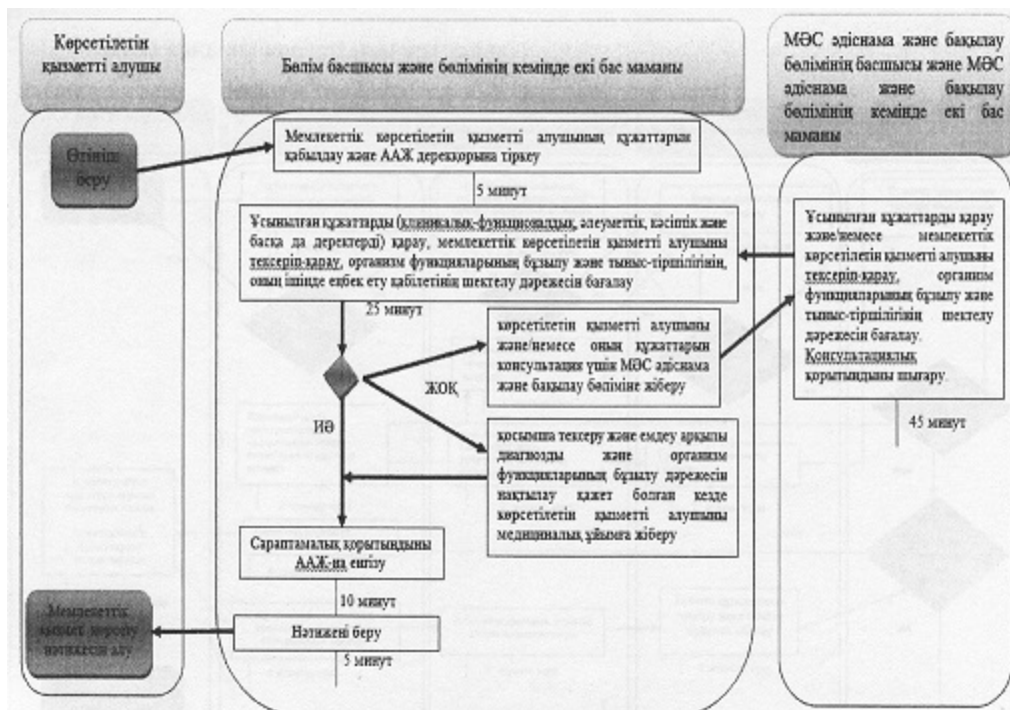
Көрсетілетін қызметті алушы

Бөлім басшысы және бөлімнің кемінде екі бас маманы

МӘС әдіснама және бақылау бөлімінің басшысы және МӘС әдіснама және бақылау бөлімінің кемінде екі бас маманы

Өтініш беру

Мемлекеттік көрсетілетін қызметті алушының құжаттарын қабылдау және ААЖ дерекқорына тіркеу

5 минут

Ұсынылған құжаттарды (клиникалық-функционалдық, әлеуметтік, кәсіптік және басқа да деректерді) қарау, мемлекеттік көрсетілетін қызметті алушыны тексеріп-қарау, организм функцияларының бұзылу және тыныс-тіршілігінің, оның ішінде еңбек ету қабілетінің шектелу дәрежесін бағалау

25 минут

көрсетілетін қызметті алушыны және/немесе оның құжаттарын консультация үшін МӘС әдіснама және бақылау бөліміне жіберу

ЖОҚ

ИӘ

қосымша тексеру және емдеу арқылы диагнозды және организм функцияларының бұзылу дәрежесін нақтылау қажет болған кезде көрсетілетін қызметті алушыны медициналық ұйымға жіберу

Ұсынылған құжаттарды қарау және/немесе мемлекеттік көрсетілетін қызметті алушыны тексеріп-қарау, организм функцияларының бұзылу және тыныс-тіршілігінің шектелу дәрежесін бағалау. Консультациялық қорытындыны шығару.

45 минут

Сараптамалық қорытындыны ААЖ-на енгізу

10 минут

Нәтижені беру

5 минут

Мемлекеттік қызмет көрсету нәтижесін алу